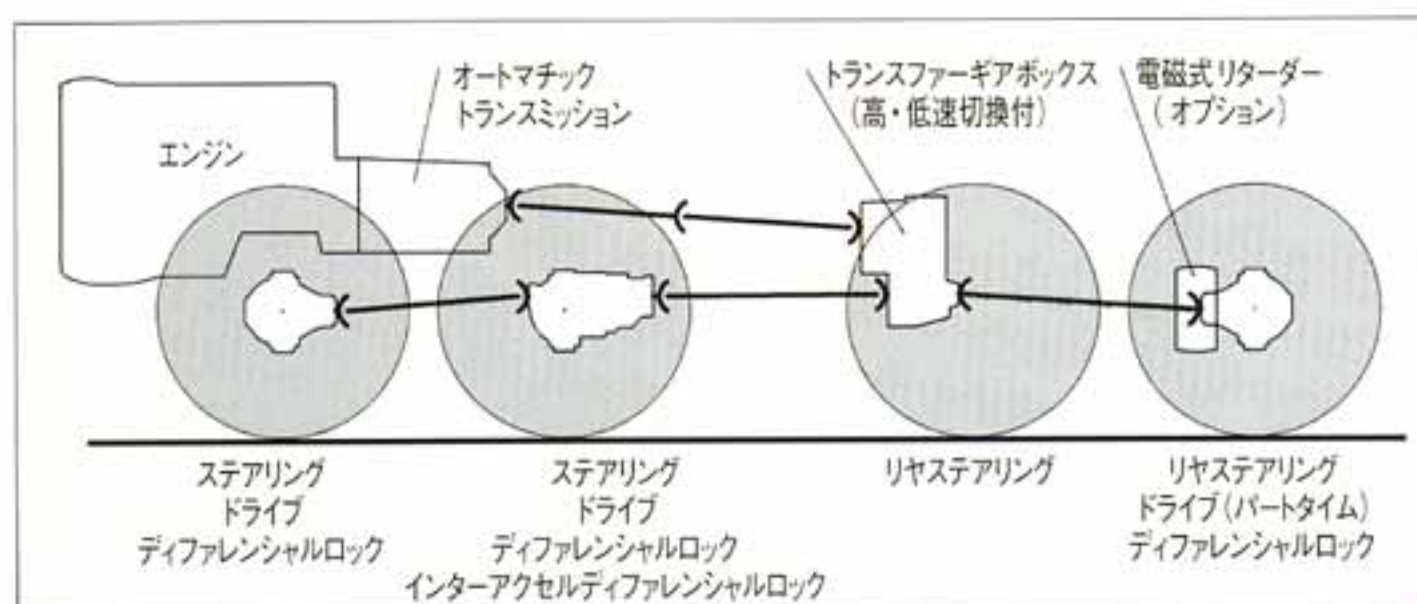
オートマチック
トランスミッション

トランスファーギアボックス
(高・低速切換付)

電磁式リターダー
(オプション)

エンジン

ステアリング
ドライブ
ディファレンシャルロック

ステアリング
ドライブ
ディファレンシャルロック
インターアクセルディファレンシャルロック

リヤステアリング

リヤステアリング
ドライブ(パートタイム)
ディファレンシャルロック